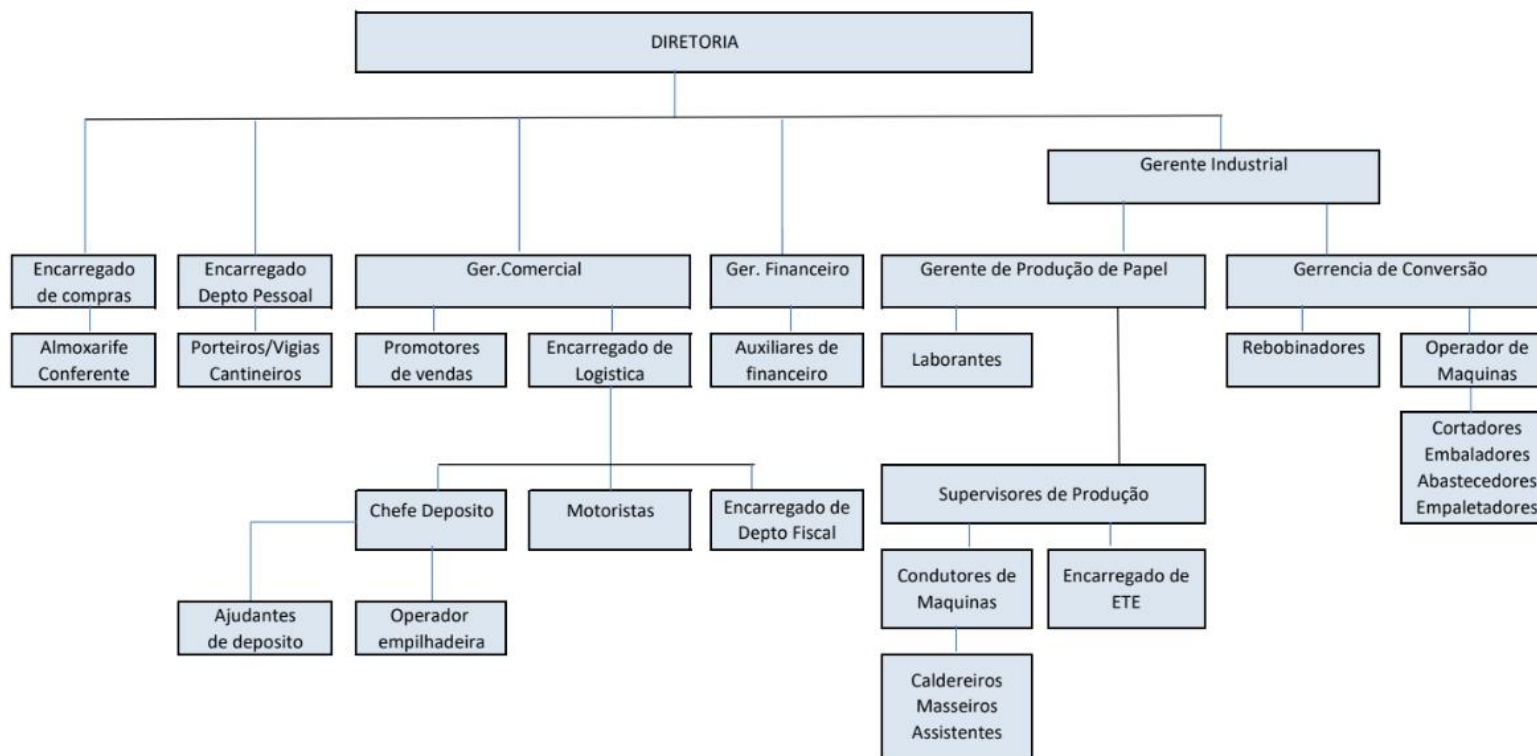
DIRETORIA

Gerente Industrial

Encarregado de compras

Encarregado Depto Pessoal

Ger.Comercial

Ger. Financeiro

Gerente de Produção de Papel

Gerrencia de Conversão

Almoxarife Conferente

Porteiros/Vigias Cantineiros

Promotores de vendas

Encarregado de Logistica

Auxiliares de financeiro

Laborantes

Rebobinadores

Operador de Maquinas

Cortadores Embaladores Abastecedores Empaletadores

Chefe Deposito

Motoristas

Encarregado de Depto Fiscal

Supervisores de Produção

Condutores de Maquinas

Encarregado de ETE

Ajudantes de deposito

Operador empilhadeira

Caldereiros Masseiros Assistentes